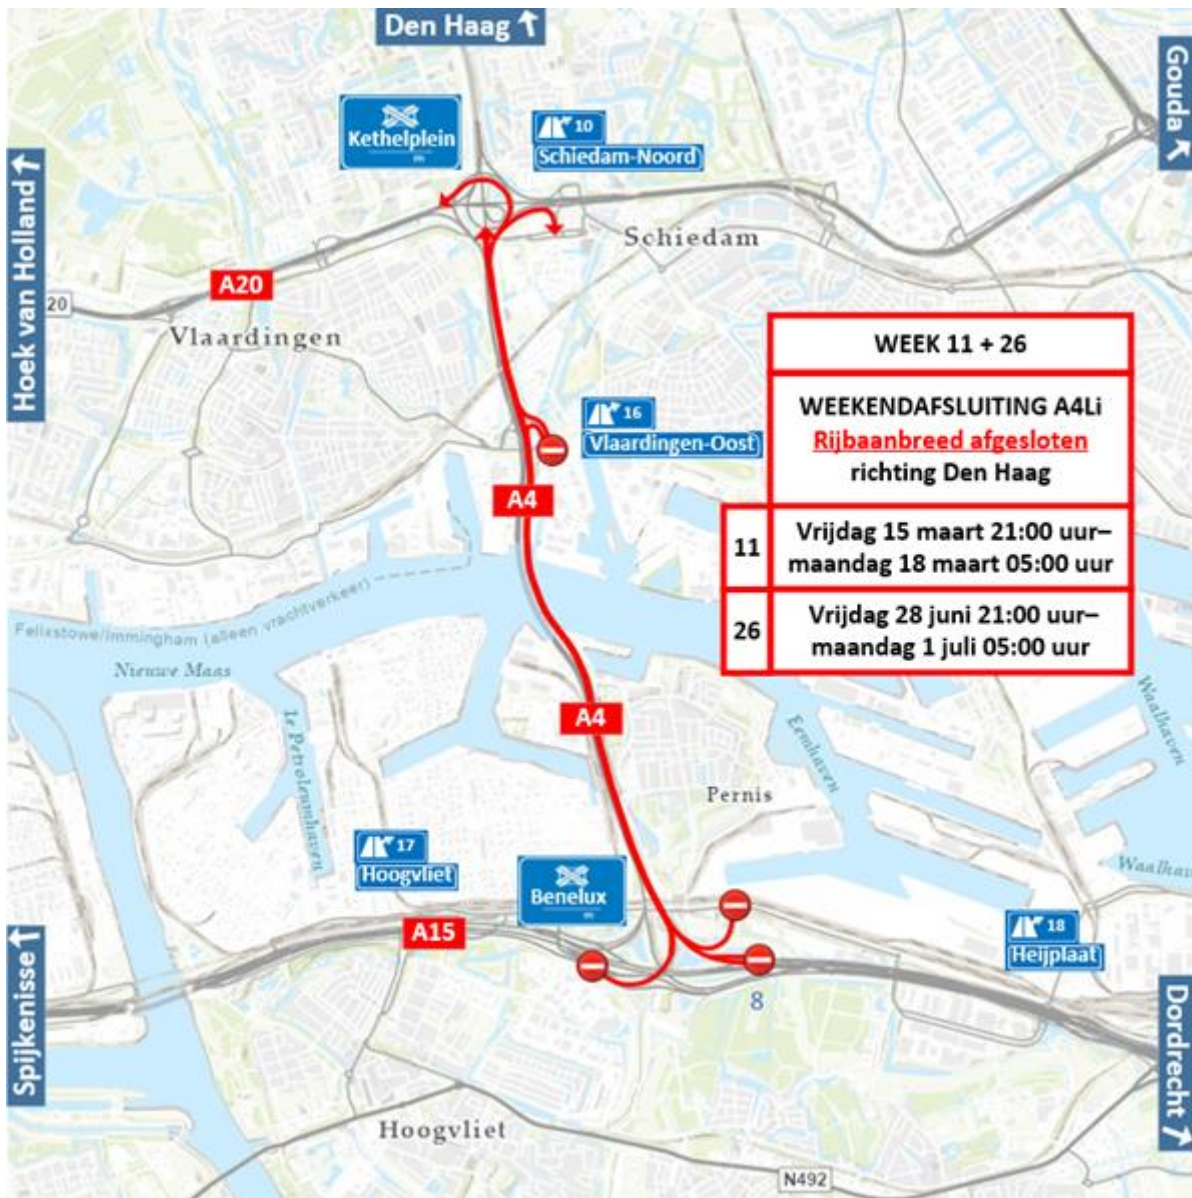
Den Haag

Gouda

Hoek van Holland

Kethelplein

10
Schiedam-Noord

Schiedam

A20

20

Vlaardingen

16
Vlaardingen-Oost

A4

| WEEK 11 + 26 | |
|---|---|
| WEEKENDAFSLUITING A4Li Rijbaanbreed afgesloten richting Den Haag | |
| 11 | Vrijdag 15 maart 21:00 uur– maandag 18 maart 05:00 uur |
| 26 | Vrijdag 28 juni 21:00 uur– maandag 1 juli 05:00 uur |

Felixstowe/Immingham (alleen vrachtverkeer)

Nieuwe Maas

Le Petroleumhaven

A4

Eemhaven

Waalhaven

Pernis

Waalhaven

17
Hoogvliet

Benelux

A15

18
Heijplaat

8

Spijkenisse

Dordrecht

Hoogvliet

N492